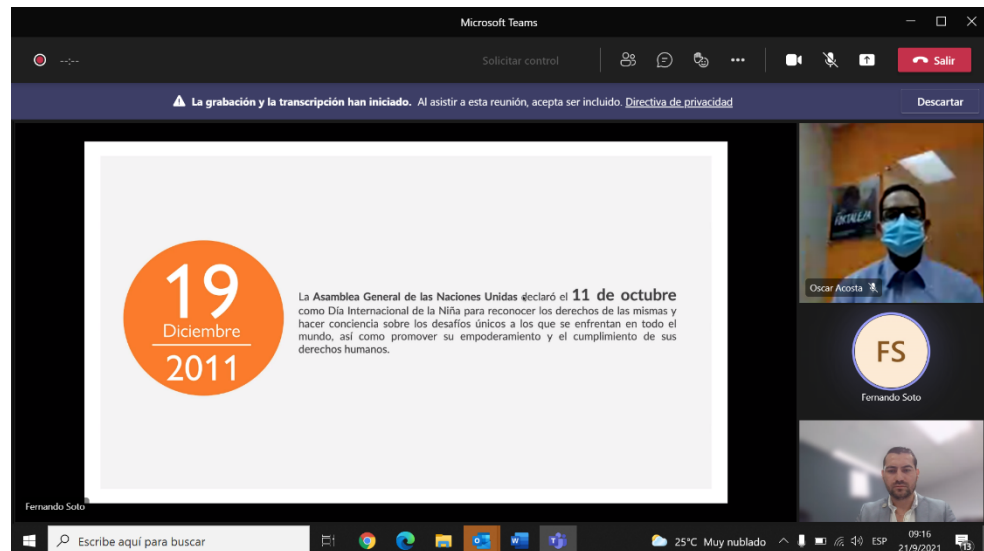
Microsoft Teams

--:--

Solicitar control

Salir

La grabación y la transcripción han iniciado. Al asistir a esta reunión, acepta ser incluido. Directiva de privacidad

Descartar

19
Diciembre
2011

La Asamblea General de las Naciones Unidas declaró el 11 de octubre como Día Internacional de la Niña para reconocer los derechos de las mismas y hacer conciencia sobre los desafíos únicos a los que se enfrentan en todo el mundo, así como promover su empoderamiento y el cumplimiento de sus derechos humanos.

Oscar Acosta

FS
Fernando Soto

Fernando Soto

Escribe aquí para buscar

25°C Muy nublado

ESP

09:16
21/9/2021

13